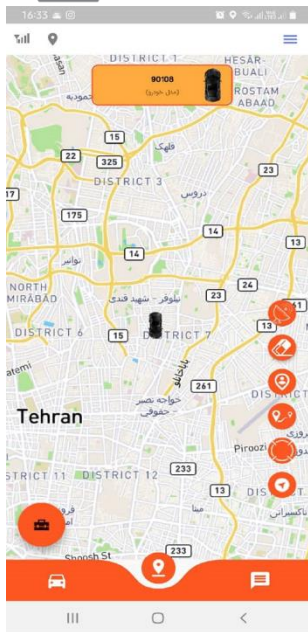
16:33

DISTRICT 1
HESAR-BUALI
ABAAD
90108
(مدل خودرو)
حمودیه
15
22
325
فلک
DISTRICT 3
23
دروس
175
14
13
NORTH MIRABAD
14
نواب
نیلوفر - شهید قندی
23
24
DISTRICT 6
15
DISTRICT 7
13
atemi
یاخچی آباد
261
DISTRICT
خواجه نصیر حقوقی
Tehran
Piroozi
پیروزی
STRICT 11
DISTRICT 12
233
13
Shoosh St
233